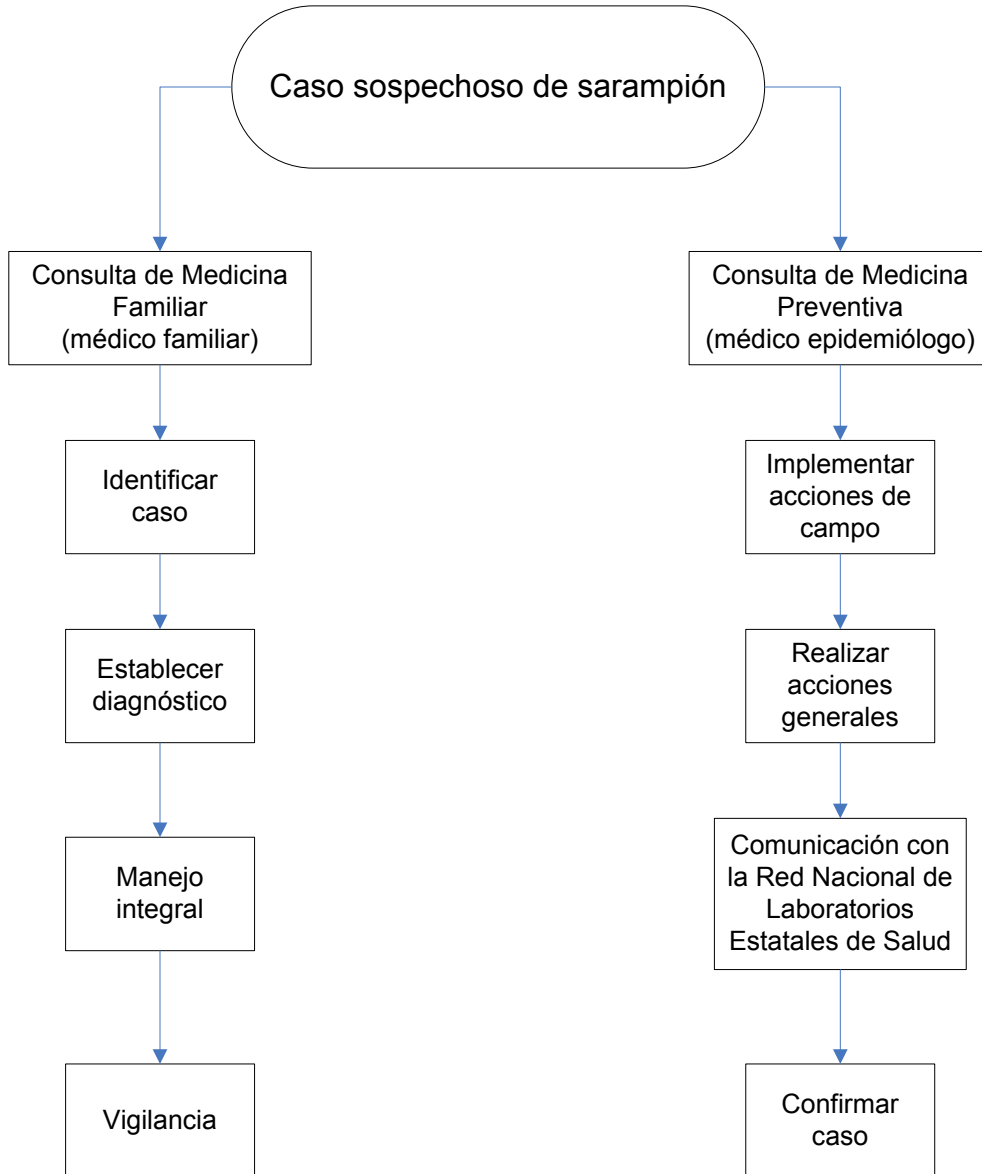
Caso sospechoso de sarampión

Consulta de Medicina Familiar (médico familiar)

Identificar caso

Establecer diagnóstico

Manejo integral

Vigilancia

Consulta de Medicina Preventiva (médico epidemiólogo)

Implementar acciones de campo

Realizar acciones generales

Comunicación con la Red Nacional de Laboratorios Estatales de Salud

Confirmar caso